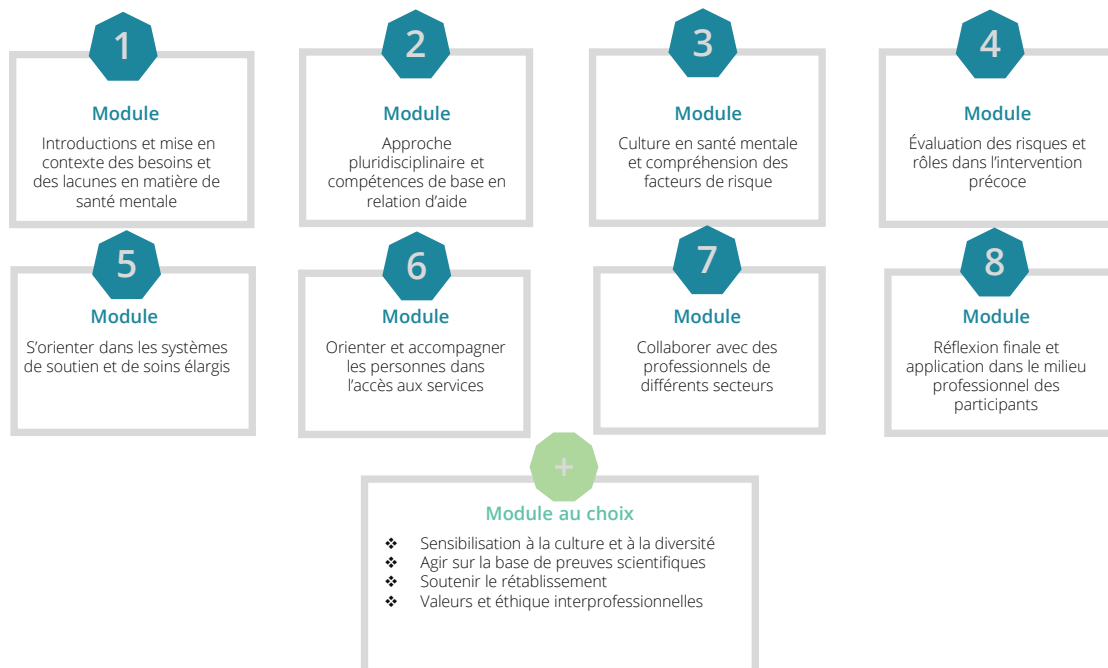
1

Module

Introductions et mise en contexte des besoins et des lacunes en matière de santé mentale

2

Module

Approche pluridisciplinaire et compétences de base en relation d'aide

3

Module

Culture en santé mentale et compréhension des facteurs de risque

4

Module

Évaluation des risques et rôles dans l'intervention précoce

5

Module

S'orienter dans les systèmes de soutien et de soins élargis

6

Module

Orienter et accompagner les personnes dans l'accès aux services

7

Module

Collaborer avec des professionnels de différents secteurs

8

Module

Réflexion finale et application dans le milieu professionnel des participants

+

Module au choix

❖ Sensibilisation à la culture et à la diversité
❖ Agir sur la base de preuves scientifiques
❖ Soutenir le rétablissement
❖ Valeurs et éthique interprofessionnelles